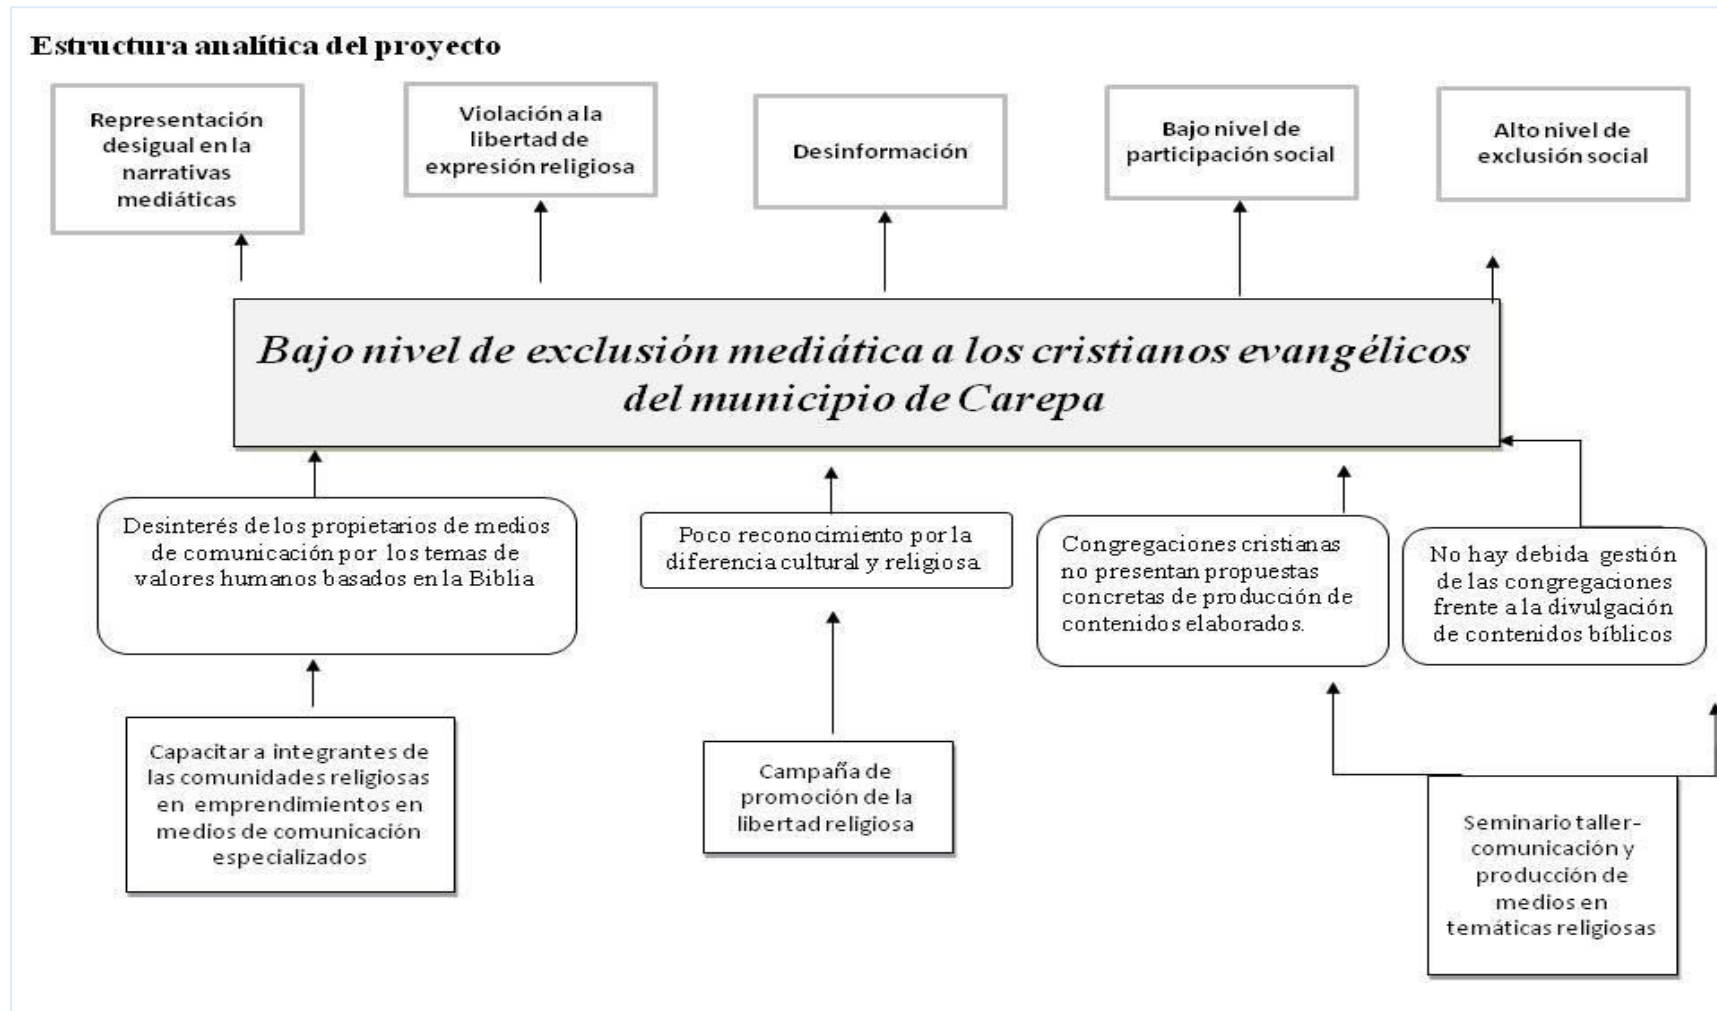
Estructura analítica del proyecto

Representación desigual en la narrativas mediáticas

Violación a la libertad de expresión religiosa

Desinformación

Bajo nivel de participación social

Alto nivel de exclusión social

Bajo nivel de exclusión mediática a los cristianos evangélicos del municipio de Carepa

Desinterés de los propietarios de medios de comunicación por los temas de valores humanos basados en la Biblia

Poco reconocimiento por la diferencia cultural y religiosa

Congregaciones cristianas no presentan propuestas concretas de producción de contenidos elaborados.

No hay debida gestión de las congregaciones frente a la divulgación de contenidos bíblicos

Capacitar a integrantes de las comunidades religiosas en emprendimientos en medios de comunicación especializados

Campaña de promoción de la libertad religiosa

Seminario taller- comunicación y producción de medios en temáticas religiosas